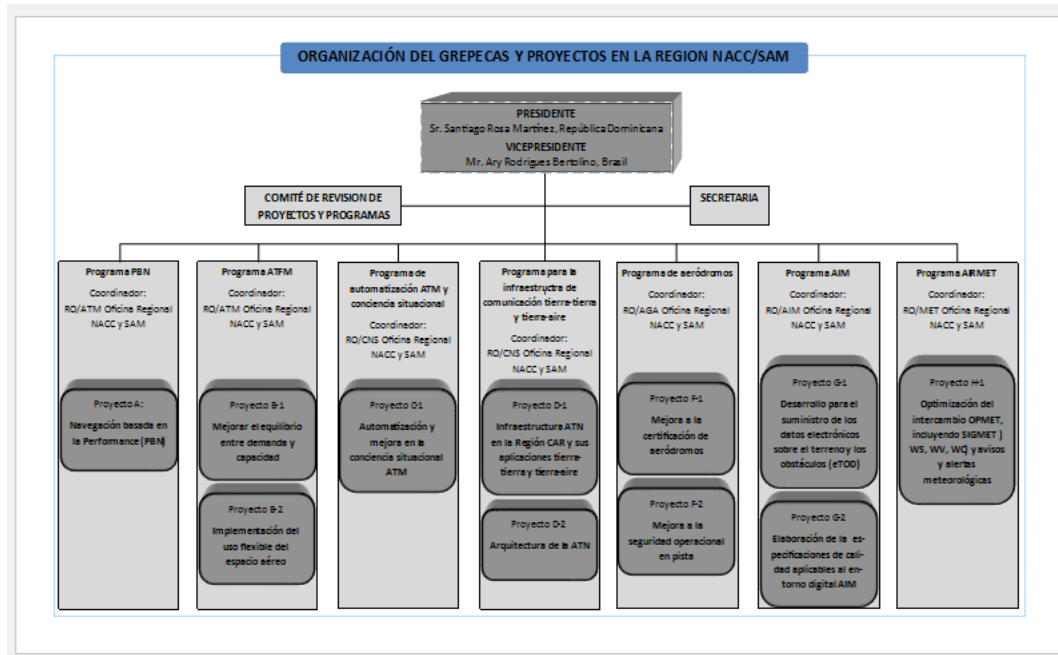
ORGANIZACIÓN DEL GREPECAS Y PROYECTOS EN LA REGION NACC/SAM

PRESIDENTE
Sr. Santiago Rosa Martínez, República Dominicana
VICEPRESIDENTE
Mr. Ary Rodrigues Bertolino, Brasil

COMITÉ DE REVISION DE PROYECTOS Y PROGRAMAS

SECRETARIA

Programa PBN
Coordinador:
RO/ATM Oficina Regional NACC y SAM

Proyecto A:
Navegación basada en la Performance (PBN)

Programa ATFM
Coordinador:
RO/ATM Oficina Regional NACC y SAM

Proyecto B-1
Mejorar el equilibrio entre demanda y capacidad

Proyecto B-2
Implementación del uso flexible del espacio aéreo

Programa de automatización ATM y conciencia situacional
Coordinador:
RO/CNS Oficina Regional NACC y SAM

Proyecto C-1
Automatización y mejora en la conciencia situacional ATM

Programa para la infraestructura de comunicación tierra-tierra y tierra-aire
Coordinador:
RO/CNS Oficina Regional NACC y SAM

Proyecto D-1
Infraestructura ATN en la Región CAR y sus aplicaciones tierra-tierra y tierra-aire

Proyecto D-2
Arquitectura de la ATN

Programa de aeródromos
Coordinador:
RO/AGA Oficina Regional NACC y SAM

Proyecto F-1
Mejora a la certificación de aeródromos

Proyecto F-2
Mejora a la seguridad operacional en pista

Programa AIM
Coordinador:
RO/AIM Oficina Regional NACC y SAM

Proyecto G-1
Desarrollo para el suministro de los datos electrónicos sobre el terreno y los obstáculos (eTOD)

Proyecto G-2
Elaboración de la especificaciones de calidad aplicables al entorno digital AIM

Programa AIRMET
Coordinador:
RO/MET Oficina Regional NACC y SAM

Proyecto H-1
Optimización del intercambio OPMET, incluyendo SIGMET ) WS, WV, WC) y avisos y alertas meteorológicas